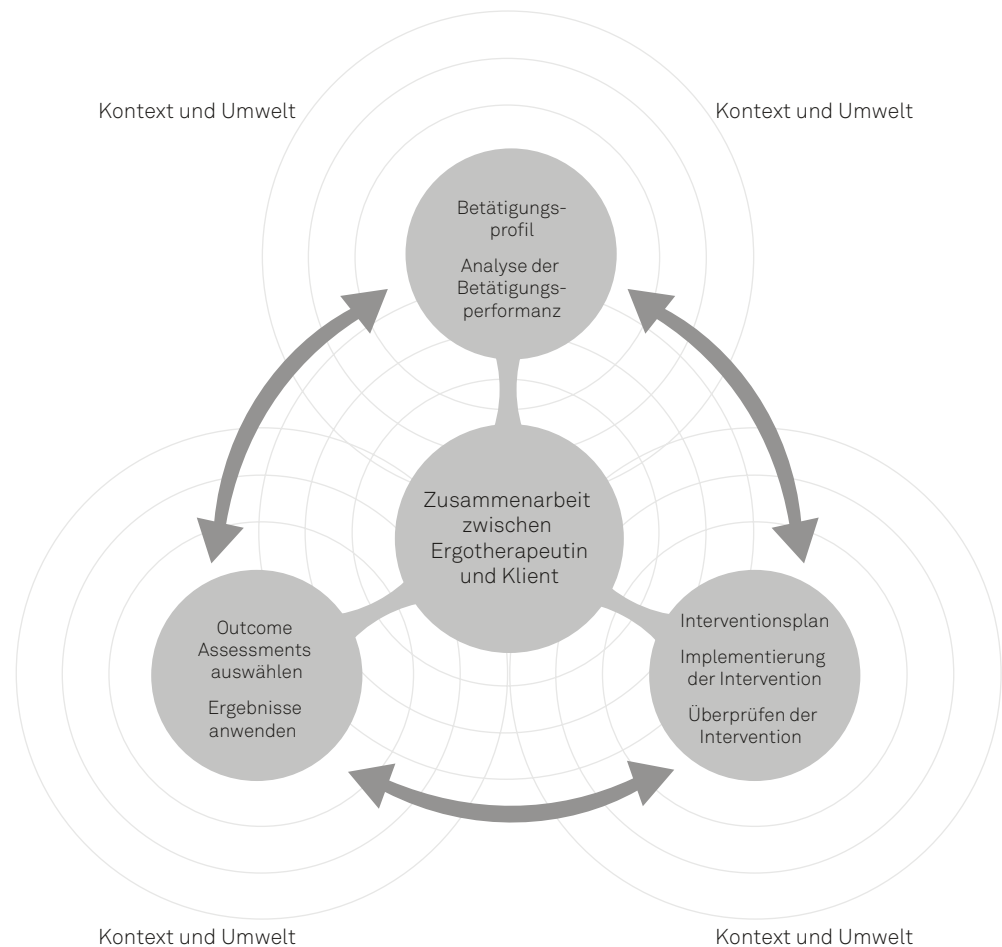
Kontext und Umwelt

Kontext und Umwelt

Betätigungsprofil

Analyse der Betätigungsperformanz

Zusammenarbeit zwischen Ergotherapeutin und Klient

Outcome Assessments auswählen

Ergebnisse anwenden

Interventionsplan

Implementierung der Intervention

Überprüfen der Intervention

Kontext und Umwelt

Kontext und Umwelt